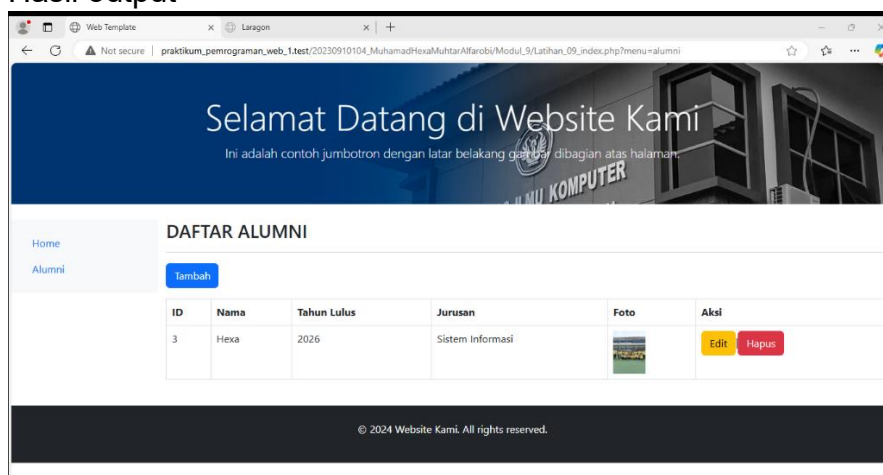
Hasil output

Web Template
Laragon
Not secure | praktikum_pemrograman_web_1.test/20230910104_MuhamadHexaMuhtarAlfarobi/Modul_9/Latihan_09_index.php?menu=alumni

Selamat Datang di Website Kami
Ini adalah contoh jumbotron dengan latar belakang gambar dibagian atas halaman.
ILMU KOMPUTER

Home
Alumni

DAFTAR ALUMNI

Tambah

| ID | Nama | Tahun Lulus | Jurusan | Foto | Aksi |
|---|---|---|---|---|---|
| 3 | Hexa | 2026 | Sistem Informasi | | Edit Hapus |

© 2024 Website Kami. All rights reserved.